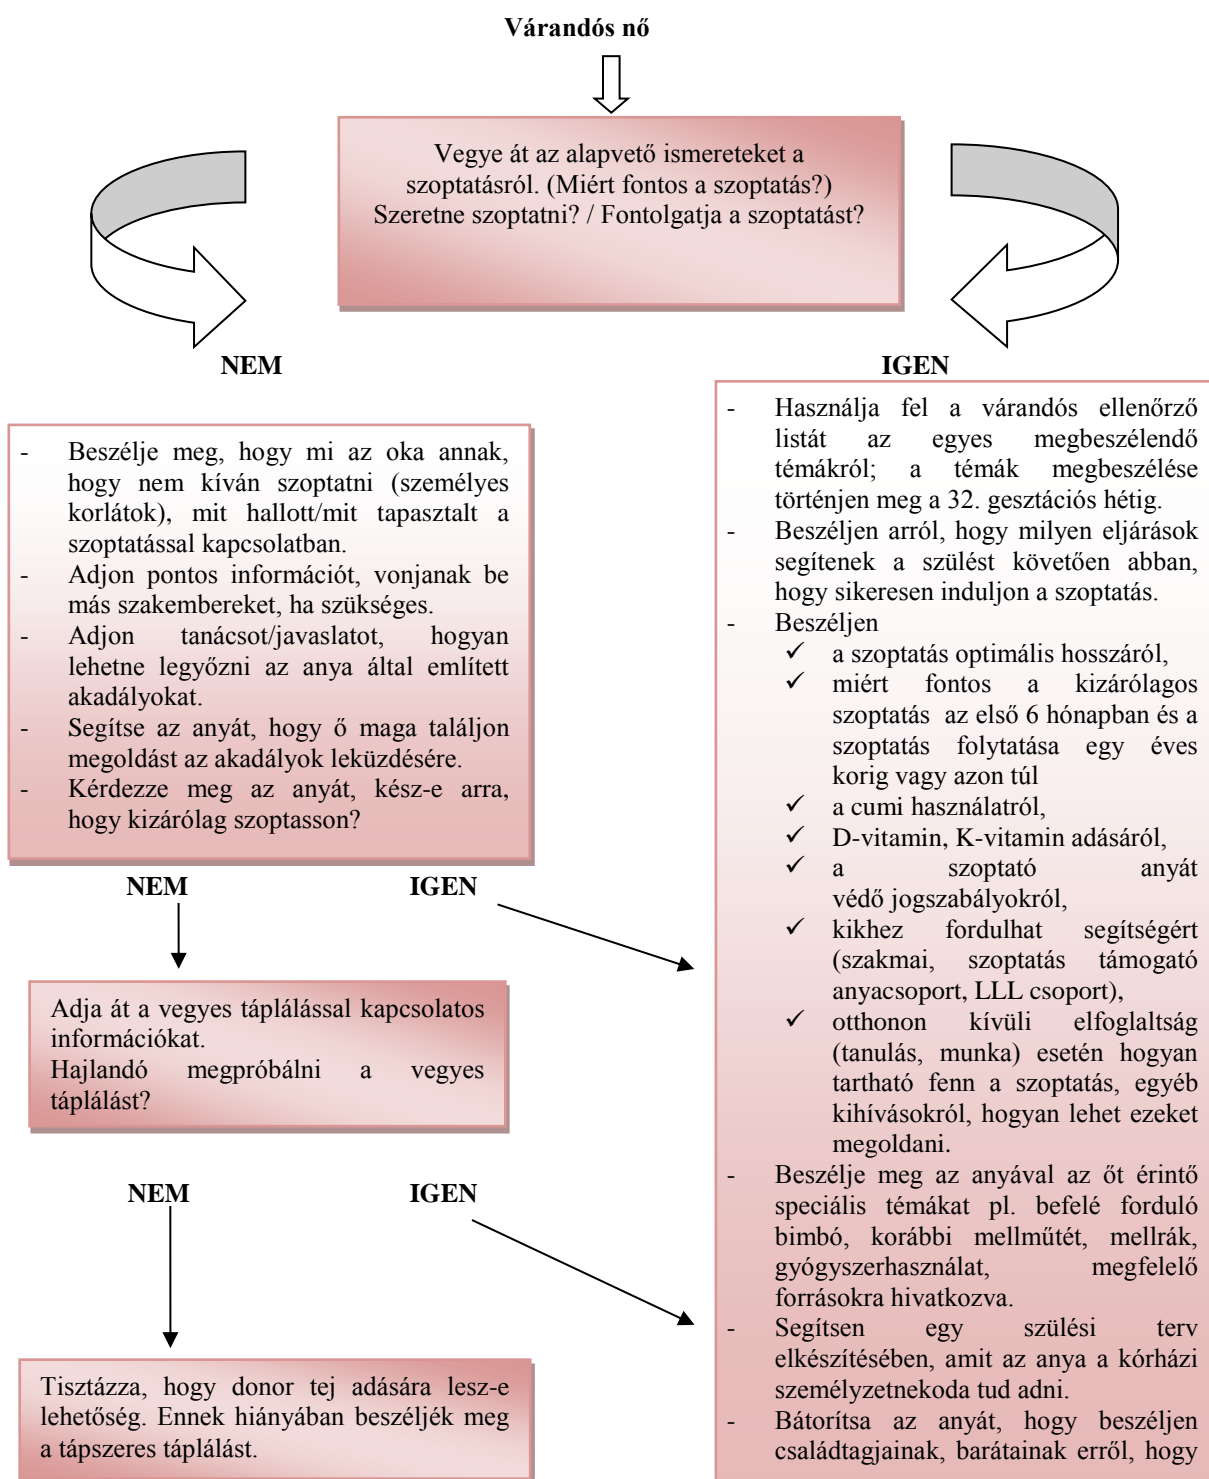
Várandós nő

Vegye át az alapvető ismereteket a szoptatásról. (Miért fontos a szoptatás?) Szeretne szoptatni? / Fontolgatja a szoptatást?

NEM

IGEN

- Beszélje meg, hogy mi az oka annak, hogy nem kíván szoptatni (személyes korlátok), mit hallott/mit tapasztalt a szoptatással kapcsolatban.
- Adjon pontos információt, vonjanak be más szakembereket, ha szükséges.
- Adjon tanácsot/javaslatot, hogyan lehetne legyőzni az anya által említett akadályokat.
- Segítse az anyát, hogy ő maga találjon megoldást az akadályok leküzdésére.
- Kérdezze meg az anyát, kész-e arra, hogy kizárólag szoptasson?

NEM

IGEN

Adja át a vegyes táplálással kapcsolatos információkat.
Hajlandó megpróbálni a vegyes táplálást?

NEM

IGEN

Tisztázza, hogy donor tej adására lesz-e lehetőség. Ennek hiányában beszéljék meg a tápszeres táplálást.

- Használja fel a várandós ellenőrző listát az egyes megbeszélendő témákról; a témák megbeszélése történjen meg a 32. gesztációs hétig.
- Beszéljen arról, hogy milyen eljárások segítenek a szülést követően abban, hogy sikeresen induljon a szoptatás.
- Beszéljen
✓ a szoptatás optimális hosszáról,
✓ miért fontos a kizárólagos szoptatás az első 6 hónapban és a szoptatás folytatása egy éves korig vagy azon túl
✓ a cumi használatáról,
✓ D-vitamin, K-vitamin adásáról,
✓ a szoptató anyát védő jogszabályokról,
✓ kikhez fordulhat segítségért (szakmai, szoptatás támogató anyacsoport, LLL csoport),
✓ otthonon kívüli elfoglaltság (tanulás, munka) esetén hogyan tartható fenn a szoptatás, egyéb kihívásokról, hogyan lehet ezeket megoldani.
- Beszélje meg az anyával az őt érintő speciális témákat pl. befelé forduló bimbó, korábbi mellműtét, mellrák, gyógyszerhasználat, megfelelő forrásokra hivatkozva.
- Segítsen egy szülési terv elkészítésében, amit az anya a kórházi személyzetnekoda tud adni.
- Bátorítsa az anyát, hogy beszéljen családtagjainak, barátainak erről, hogy